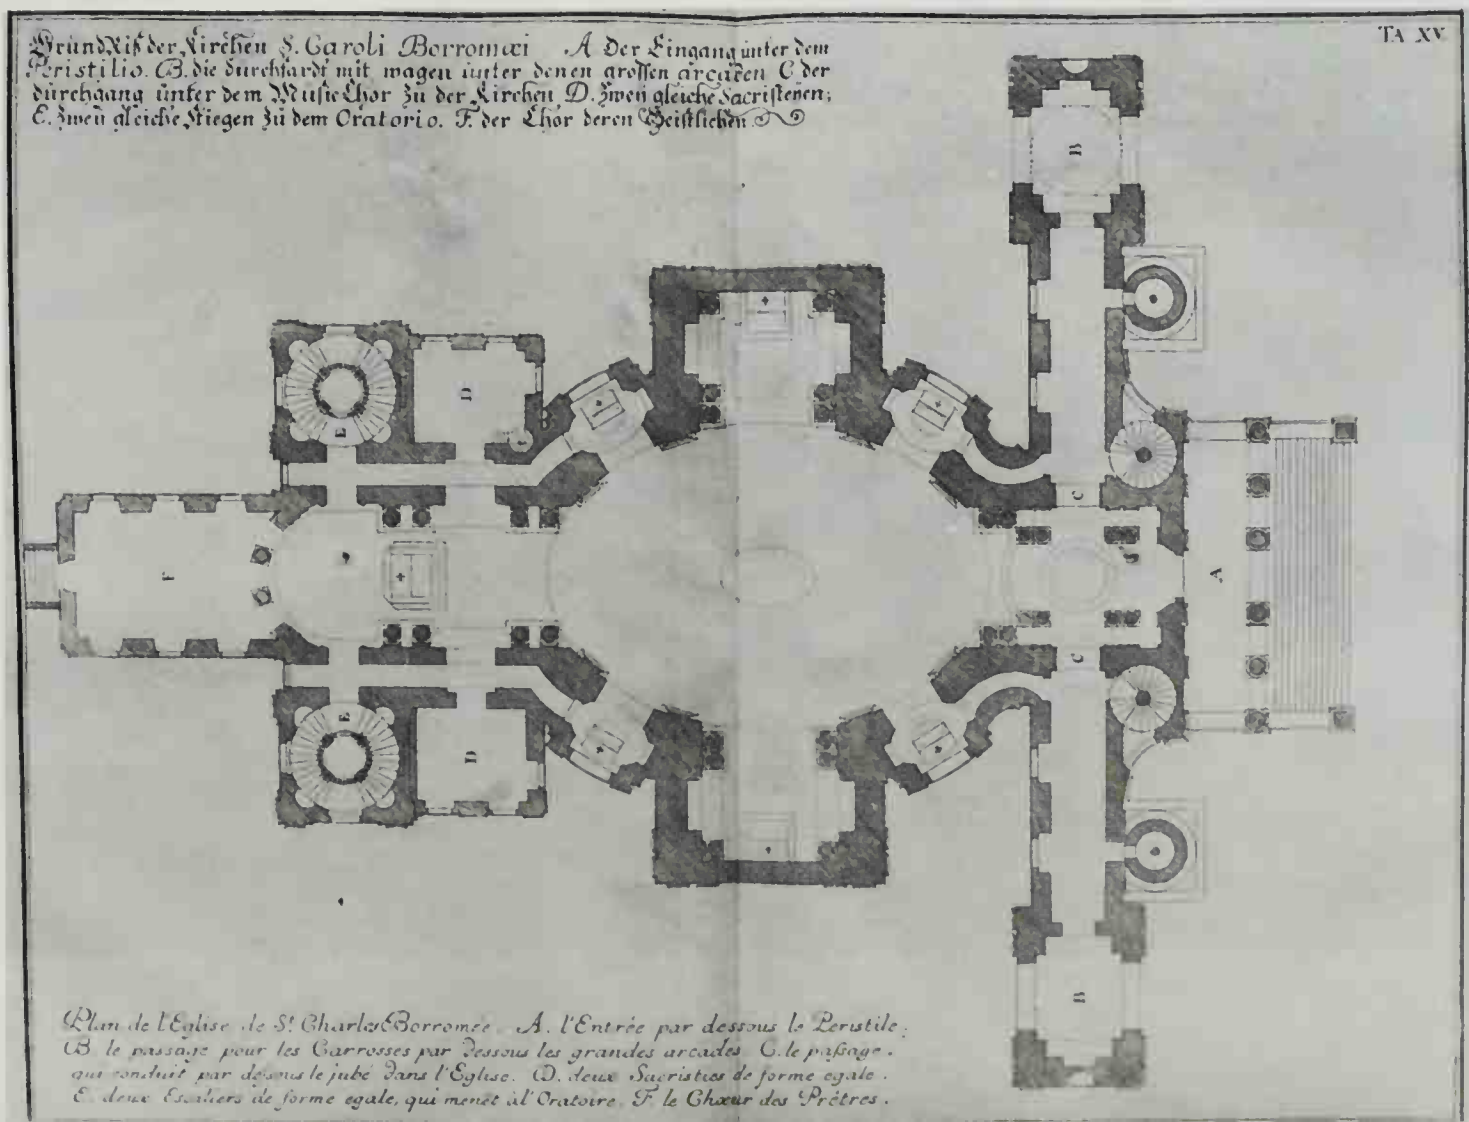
Grund Riß der Kirchen S. Caroli Borromæi . A. Der Eingang unter dem Peristilio. B. die durchfahrt mit wagen unter denen grossen arcaden C. der durchgang unter dem Music Chor zu der Kirchen D. Zwey gleiche Sacristeyen; E. Zwey gleiche Stiegen zu dem Oratorio. F. der Chor deren Geistlichen

TA XV.

B

D

E

F

D

E

C

C

A

B

Plan de l'Eglise de St. Charles Borromée . A. l'Entrée par dessous le Peristile. B. le passage pour les Carrosses par dessous les grandes arcades. C. le passage qui conduit par dessus le jubé dans l'Eglise. D. deux Sacristies de forme egale. E. deux Escaliers de forme egale, qui menet àl'Oratoire. F. le Chœur des Prêtres.